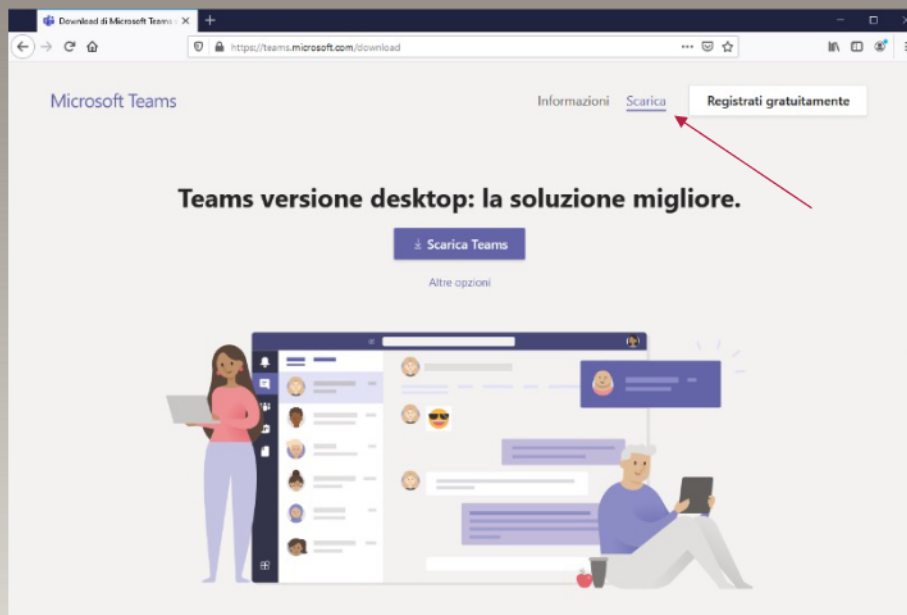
Download di Microsoft Teams

https://teams.microsoft.com/download

Microsoft Teams

Informazioni Scarica Registrati gratuitamente

Teams versione desktop: la soluzione migliore.

Scarica Teams

Altre opzioni